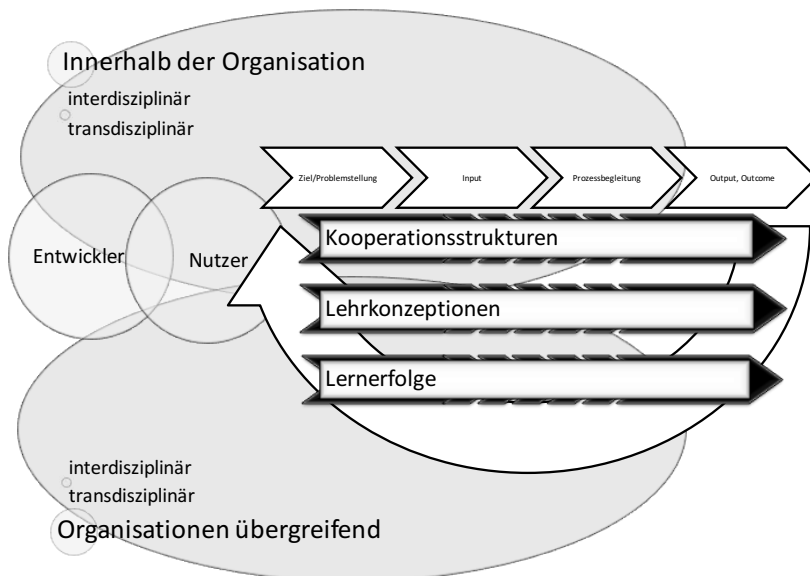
Innerhalb der Organisation

interdisziplinär
transdisziplinär

Ziel/Problemstellung

Input

Prozessbegleitung

Output, Outcome

Entwickler

Nutzer

Kooperationsstrukturen

Lehrkonzeptionen

Lernerfolge

interdisziplinär
transdisziplinär

Organisationen übergreifend